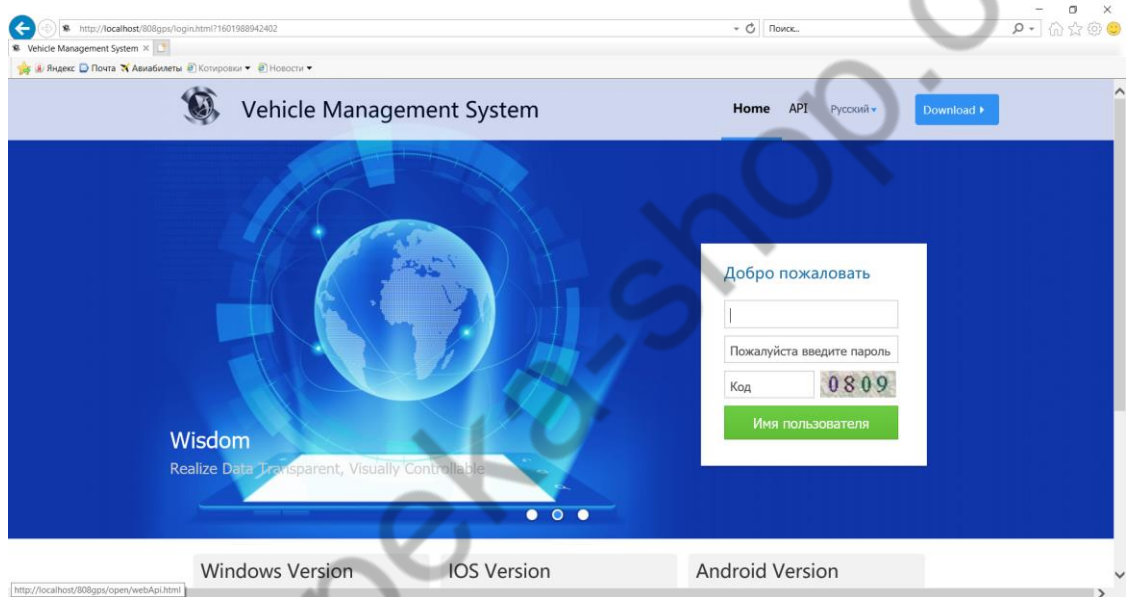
http://localhost/808gps/login.html?1601988942402

Поиск...

Vehicle Management System ×

Яндекс Почта Авиабилеты Котировки Новости

Vehicle Management System

Home API Русский

Download

Добро пожаловать

Пожалуйста введите пароль

Код 0809

Имя пользователя

Wisdom

Realize Data Transparent, Visually Controllable

Windows Version

IOS Version

Android Version

http://localhost/808gps/open/webApi.html